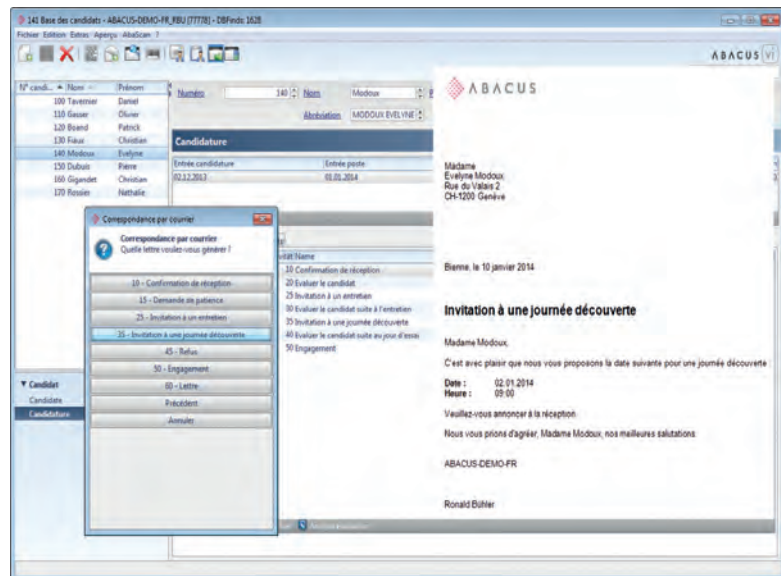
141 Base des candidats - ABACUS-DEMO-FR_RBU [77778] - DBFinds: 1628
Fichier Edition Extras Aperçu AbaScan ?

ABACUS

| N° candi... | Nom | Prénom |
|---|---|---|
| 100 | Tavernier | Daniel |
| 110 | Gasser | Olivier |
| 120 | Boand | Patrick |
| 130 | Fraux | Christian |
| 140 | Modoux | Evelyne |
| 150 | Dubois | Pierre |
| 160 | Gigandet | Christian |
| 170 | Rossier | Nathalie |

Numéro 140 Nom Modoux
Abréviation MODOUX EVELYNE

Candidature

| Entrée candidature | Entrée poste |
|---|---|
| 02.12.2013 | 01.01.2014 |

Correspondance par courrier
Correspondance par courrier
Quelle lettre voulez-vous générer ?

10 - Confirmation de réception
15 - Demande de patience
25 - Invitation à un entretien
35 - Invitation à une journée découverte
45 - Refus
50 - Engagement
60 - Lettre
Précédent
Annuler

...itat Name
10 Confirmation de réception
20 Evaluer le candidat
25 Invitation à un entretien
30 Evaluer le candidat suite à l'entretien
35 Invitation à une journée découverte
40 Evaluer le candidat suite au jour d'essai
50 Engagement

▼ Candidat
Candidats
Candidature

ABACUS

Madame
Evelyne Modoux
Rue du Valais 2
CH-1200 Genève

Bienne, le 10 janvier 2014

Invitation à une journée découverte

Madame Modoux,

C'est avec plaisir que nous vous proposons la date suivante pour une journée découverte :

Date : 02.01.2014
Heure : 09:00

Veuillez-vous annoncer à la réception.

Nous vous prions d'agréer, Madame Modoux, nos meilleures salutations.

ABACUS-DEMO-FR

Ronald Bühler